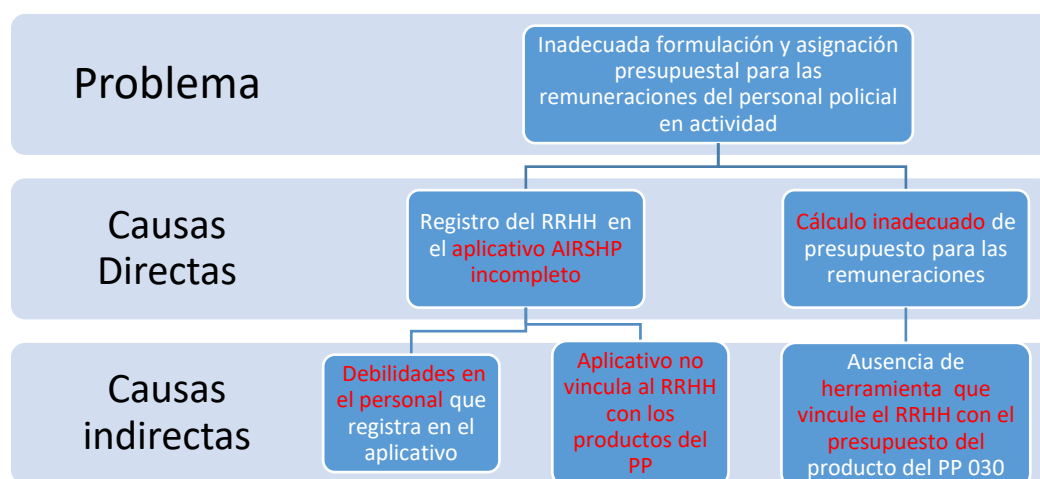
Problema

Inadecuada formulación y asignación presupuestal para las remuneraciones del personal policial en actividad

Causas Directas

Registro del RRHH en el aplicativo AIRSHP incompleto

Cálculo inadecuado de presupuesto para las remuneraciones

Causas indirectas

Debilidades en el personal que registra en el aplicativo

Aplicativo no vincula al RRHH con los productos del PP

Ausencia de herramienta que vincule el RRHH con el presupuesto del producto del PP 030